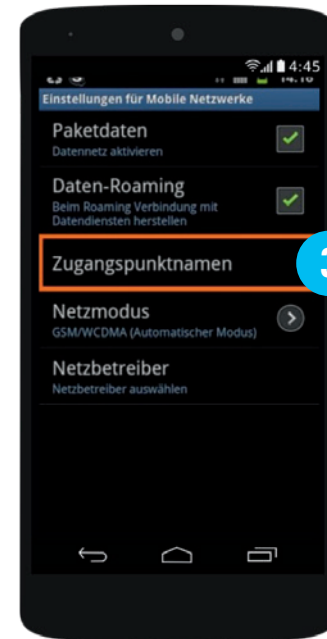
4:45

14:16

Einstellungen für Mobile Netzwerke

Paketdaten
Datennetz aktivieren

Daten-Roaming
Beim Roaming Verbindung mit Datendiensten herstellen

Zugangspunktnamen

3

Netzmodus
GSM/WCDMA (Automatischer Modus)

Netzbetreiber
Netzbetreiber auswählen